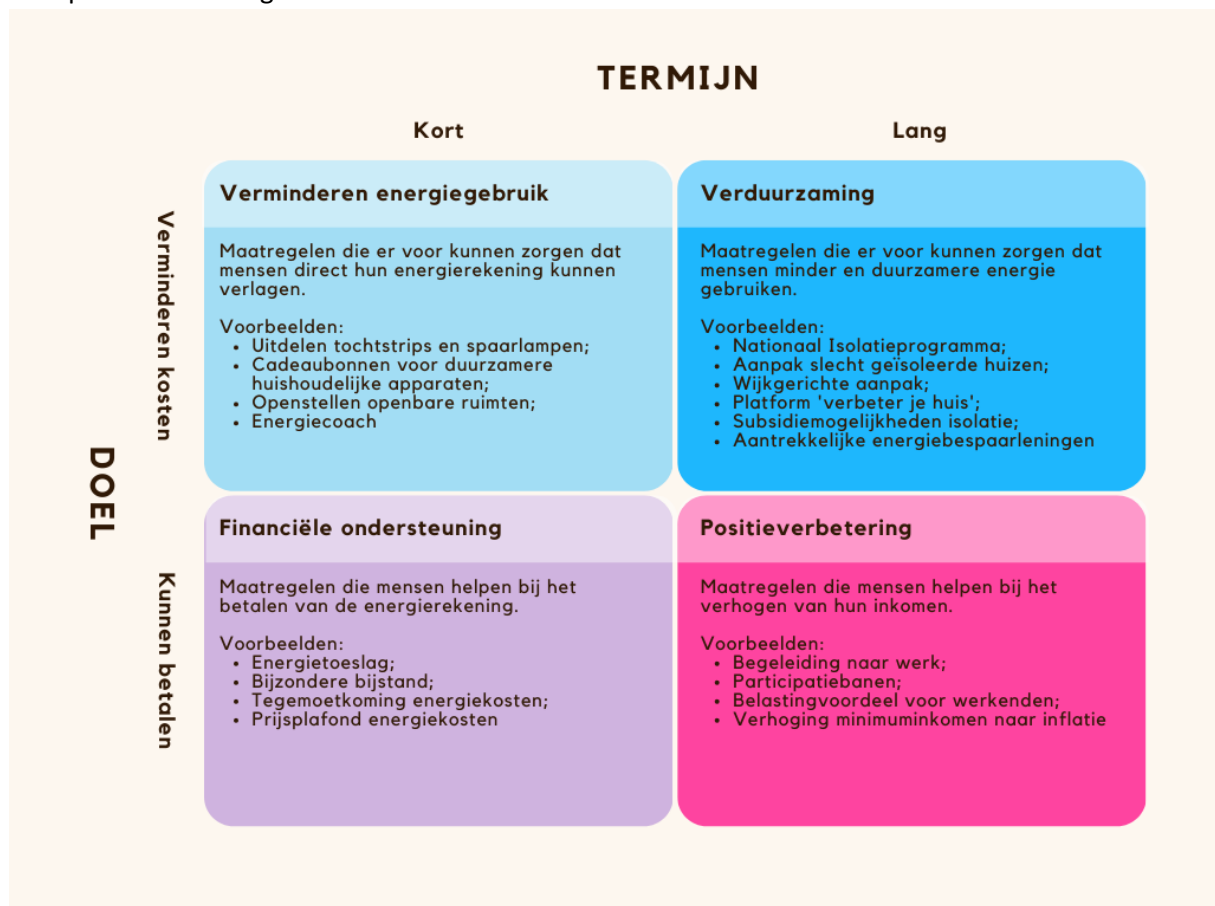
TERMIJN

Kort

Lang

DOEL

Verminderen kosten

Kunnen betalen

Verminderen energiegebruik

Maatregelen die er voor kunnen zorgen dat mensen direct hun energierekening kunnen verlagen.

Voorbeelden:
- Uitdelen tochtstrips en spaarlampen;
- Cadeaubonnen voor duurzamere huishoudelijke apparaten;
- Openstellen openbare ruimten;
- Energiecoach

Verduurzaming

Maatregelen die er voor kunnen zorgen dat mensen minder en duurzamere energie gebruiken.

Voorbeelden:
- Nationaal Isolatieprogramma;
- Aanpak slecht geïsoleerde huizen;
- Wijkgerichte aanpak;
- Platform 'verbeter je huis';
- Subsidiemogelijkheden isolatie;
- Aantrekkelijke energiebespaarleningen

Financiële ondersteuning

Maatregelen die mensen helpen bij het betalen van de energierekening.

Voorbeelden:
- Energietoeslag;
- Bijzondere bijstand;
- Tegemoetkoming energiekosten;
- Prijsplafond energiekosten

Positieverbetering

Maatregelen die mensen helpen bij het verhogen van hun inkomen.

Voorbeelden:
- Begeleiding naar werk;
- Participatiebanen;
- Belastingvoordeel voor werkenden;
- Verhoging minimuminkomen naar inflatie